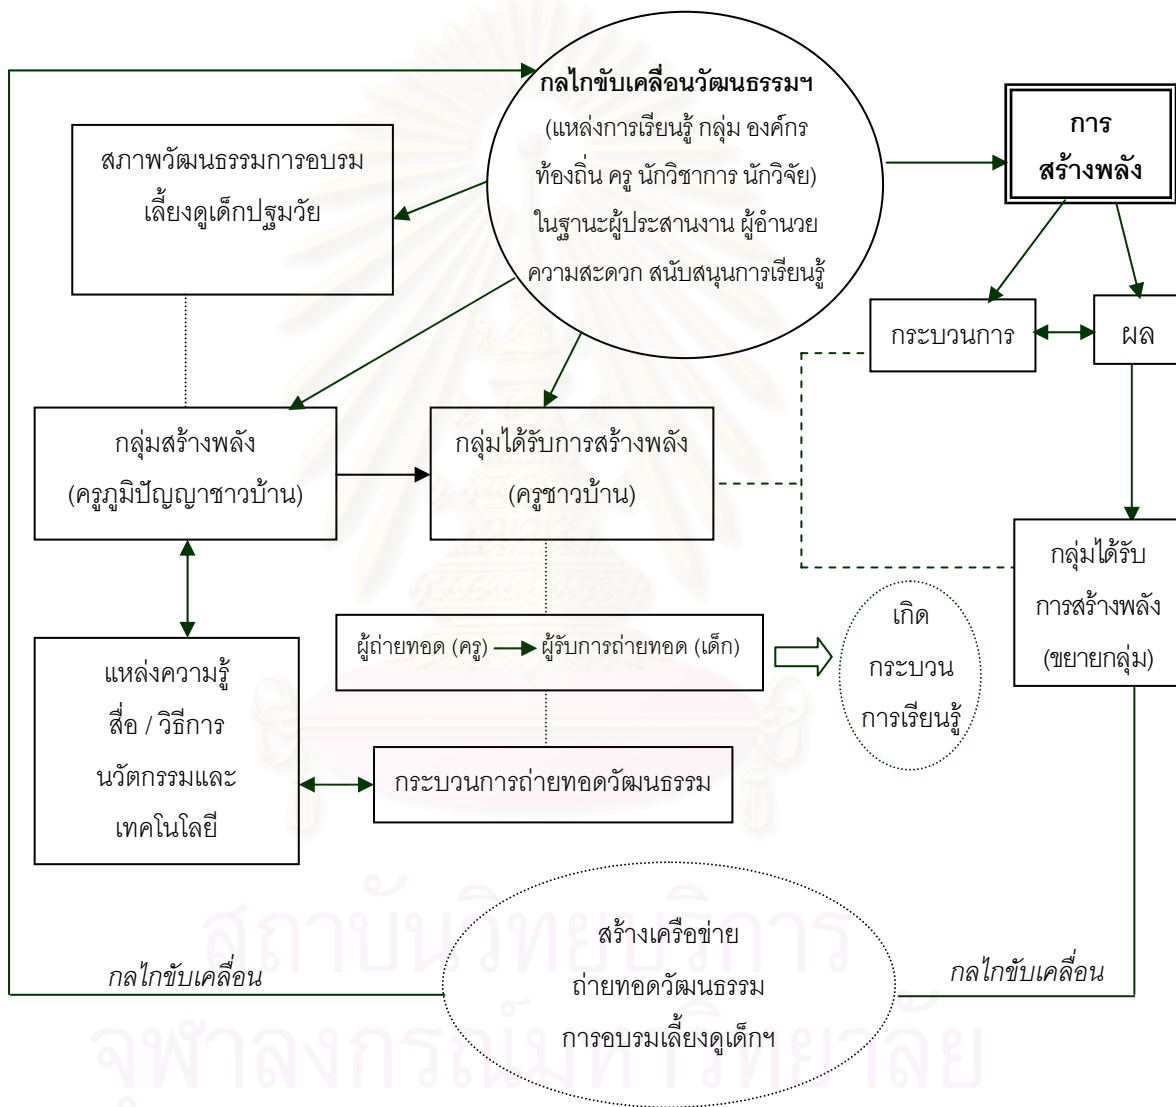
กลไกขับเคลื่อนวัฒนธรรมฯ
(แหล่งการเรียนรู้ กลุ่ม องค์กร ท้องถิ่น ครู นักวิชาการ นักวิจัย) ในฐานะผู้ประสานงาน ผู้อำนวยความสะดวก สนับสนุนการเรียนรู้

การสร้างพลัง

สภาพวัฒนธรรมการอบรมเลี้ยงดูเด็กปฐมวัย

กระบวนการ

ผล

กลุ่มสร้างพลัง
(ครูภูมิปัญญาชาวบ้าน)

กลุ่มได้รับการสร้างพลัง
(ครูชาวบ้าน)

กลุ่มได้รับการสร้างพลัง
(ขยายกลุ่ม)

ผู้ถ่ายทอด (ครู) ผู้รับการถ่ายทอด (เด็ก)

เกิดกระบวนการเรียนรู้

แหล่งความรู้
สื่อ / วิธีการ
นวัตกรรมและเทคโนโลยี

กระบวนการถ่ายทอดวัฒนธรรม

กลไกขับเคลื่อน

สร้างเครือข่าย
ถ่ายทอดวัฒนธรรม
การอบรมเลี้ยงดูเด็กฯ

กลไกขับเคลื่อน

สถาบันวิทยบริการ
จุฬาลงกรณ์มหาวิทยาลัย